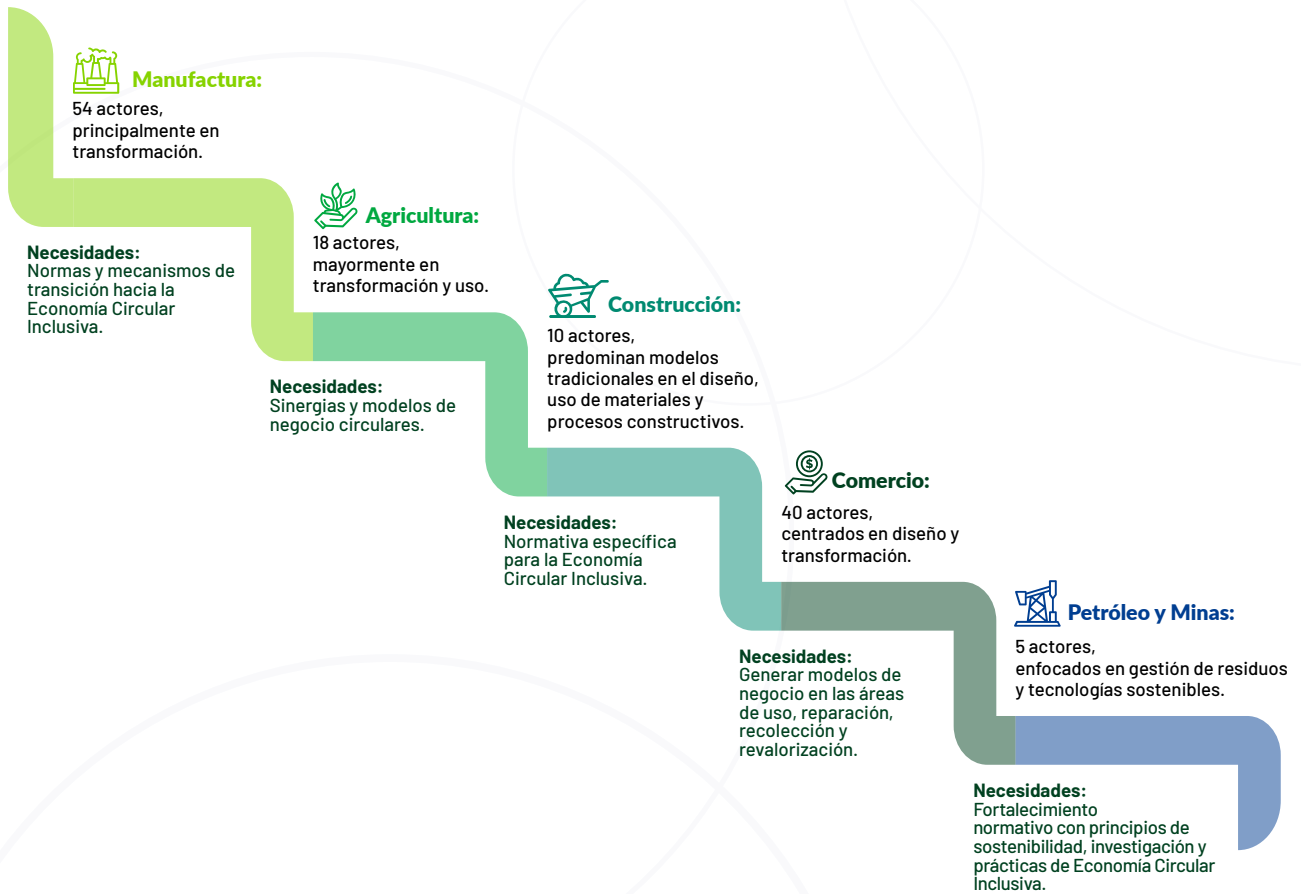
Manufactura:
54 actores, principalmente en transformación.

Necesidades:
Normas y mecanismos de transición hacia la Economía Circular Inclusiva.

Agricultura:
18 actores, mayormente en transformación y uso.

Necesidades:
Sinergias y modelos de negocio circulares.

Construcción:
10 actores, predominan modelos tradicionales en el diseño, uso de materiales y procesos constructivos.

Necesidades:
Normativa específica para la Economía Circular Inclusiva.

Comercio:
40 actores, centrados en diseño y transformación.

Necesidades:
Generar modelos de negocio en las áreas de uso, reparación, recolección y revalorización.

Petróleo y Minas:
5 actores, enfocados en gestión de residuos y tecnologías sostenibles.

Necesidades:
Fortalecimiento normativo con principios de sostenibilidad, investigación y prácticas de Economía Circular Inclusiva.